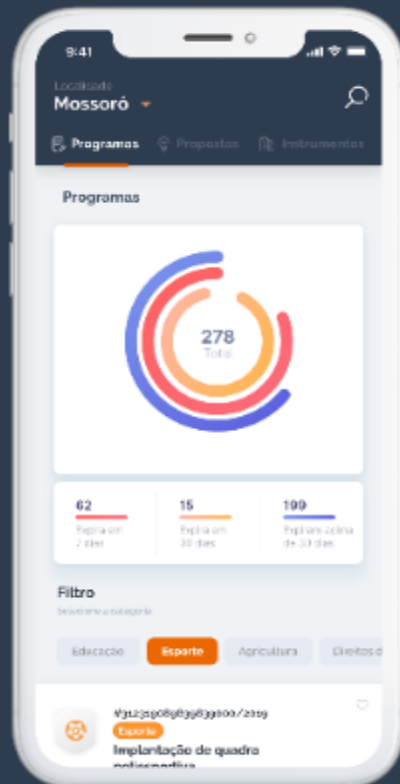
9:41

Localizado
Mossoró

Programas
Propostas
Instrumentos

Programas

278
Total

62
Expira em
7 dias

15
Expira em
30 dias

199
Expira acima
de 30 dias

Filtro
Selecione a categoria

Educação
Esporte
Agricultura
Direitos d

93123908083983000/2019
Esporte
Implantação de quadro poliesportiva